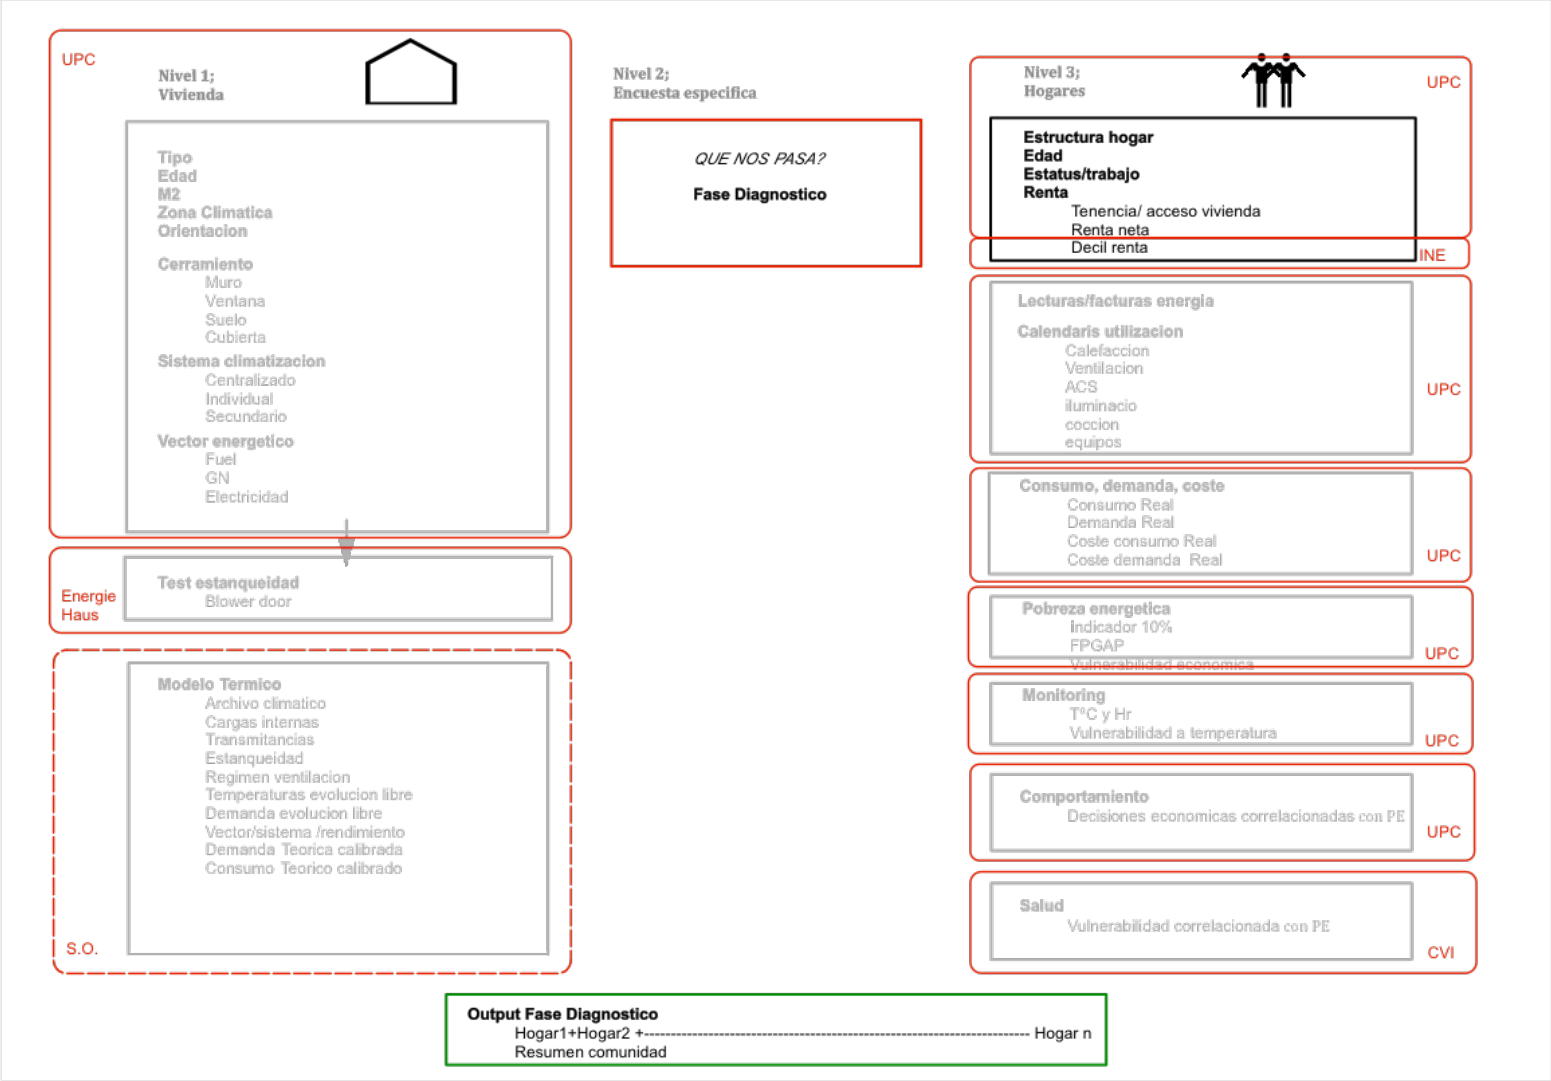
UPC

Nivel 1;
Vivienda

Tipo
Edad
M2
Zona Climatica
Orientacion

Cerramiento
Muro
Ventana
Suelo
Cubierta

Sistema climatizacion
Centralizado
Individual
Secundario

Vector energetico
Fuel
GN
Electricidad

Energie Haus

Test estanqueidad
Blower door

Modelo Termico
Archivo climatico
Cargas internas
Transmitancias
Estanqueidad
Regimen ventilacion
Temperaturas evolucion libre
Demanda evolucion libre
Vector/sistema /rendimiento
Demanda Teorica calibrada
Consumo Teorico calibrado

S.O.

Nivel 2;
Encuesta especifica

QUE NOS PASA?

Fase Diagnostico

Nivel 3;
Hogares

UPC

Estructura hogar
Edad
Estatus/trabajo
Renta
Tenencia/ acceso vivienda
Renta neta
Decil renta

INE

Lecturas/facturas energia

Calendaris utilizacion
Calefaccion
Ventilacion
ACS
iluminacio
coccion
equipos

UPC

Consumo, demanda, coste
Consumo Real
Demanda Real
Coste consumo Real
Coste demanda Real

UPC

Pobreza energetica
Indicador 10%
FPGAP
Vulnerabilidad economica

UPC

Monitoring
T°C y Hr
Vulnerabilidad a temperatura

UPC

Comportamiento
Decisiones economicas correlacionadas con PE

UPC

Salud
Vulnerabilidad correlacionada con PE

CVI

Output Fase Diagnostico
Hogar1+Hogar2 +------------------------------------------------------------------------------- Hogar n
Resumen comunidad